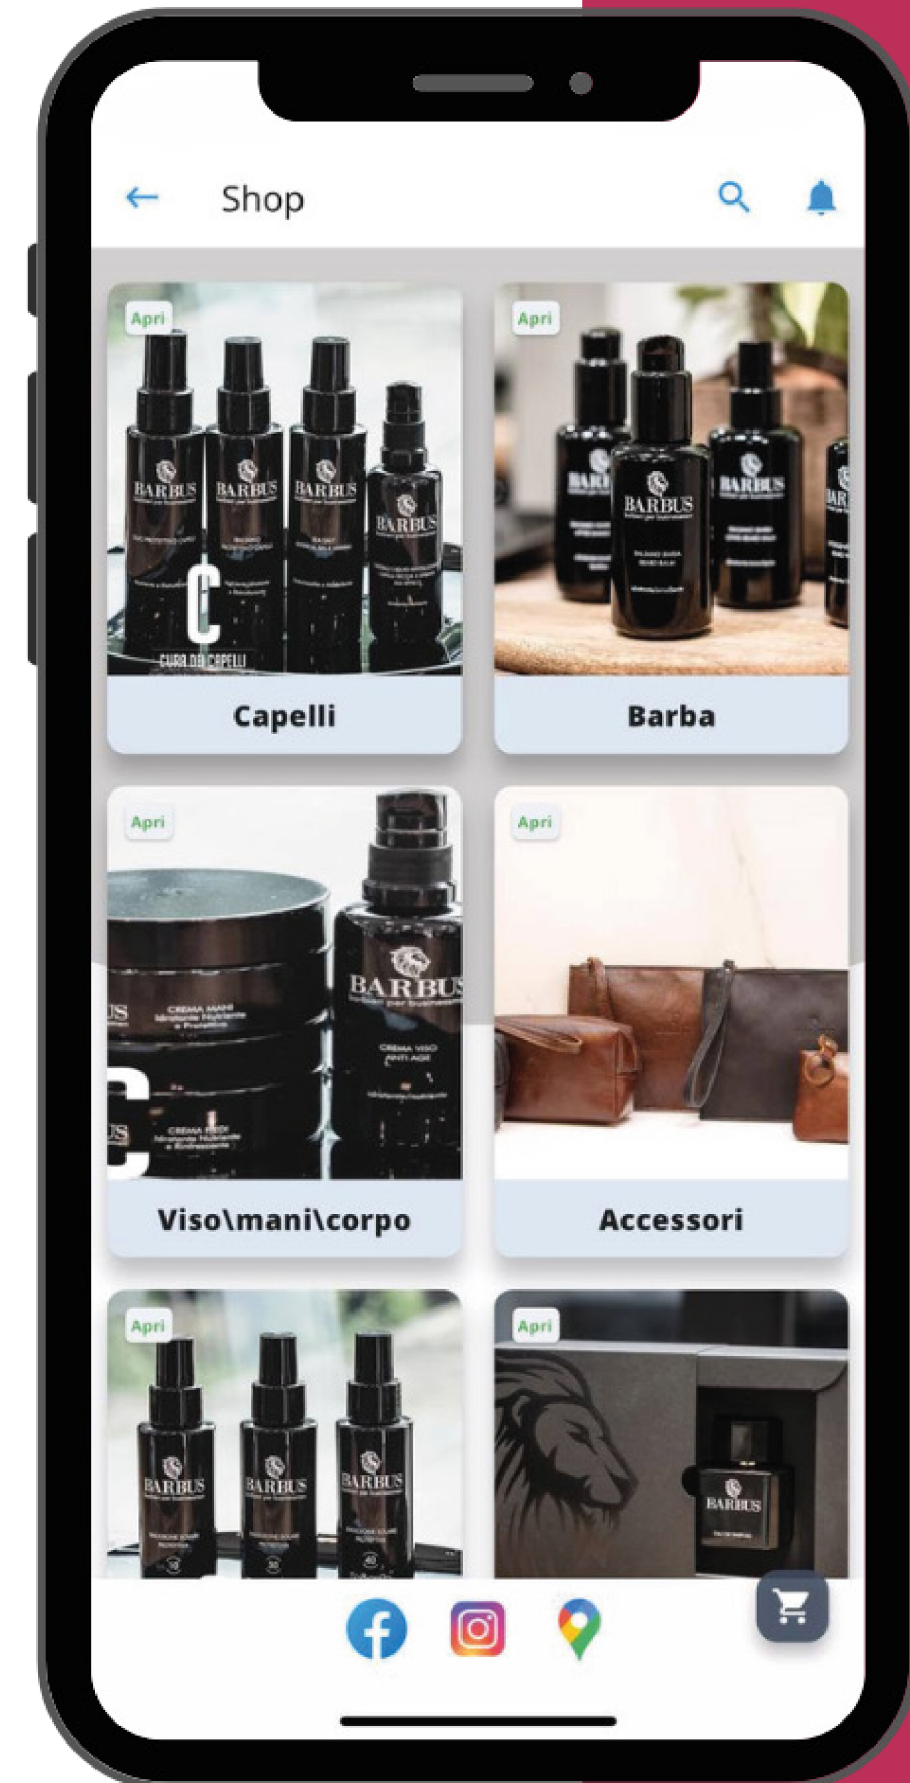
Shop

Apri
BARBUS BARBUS BARBUS BARBUS
C
CURA DEI CAPELLI
Capelli

Apri
BARBUS BARBUS BARBUS
Barba

Apri
CREMA MANI
BARBUS
CREMA VISO ANTI AGE
CREMA PIEDI
Viso\mani\corpo

Apri
Accessori

Apri
BARBUS BARBUS BARBUS

Apri
BARBUS